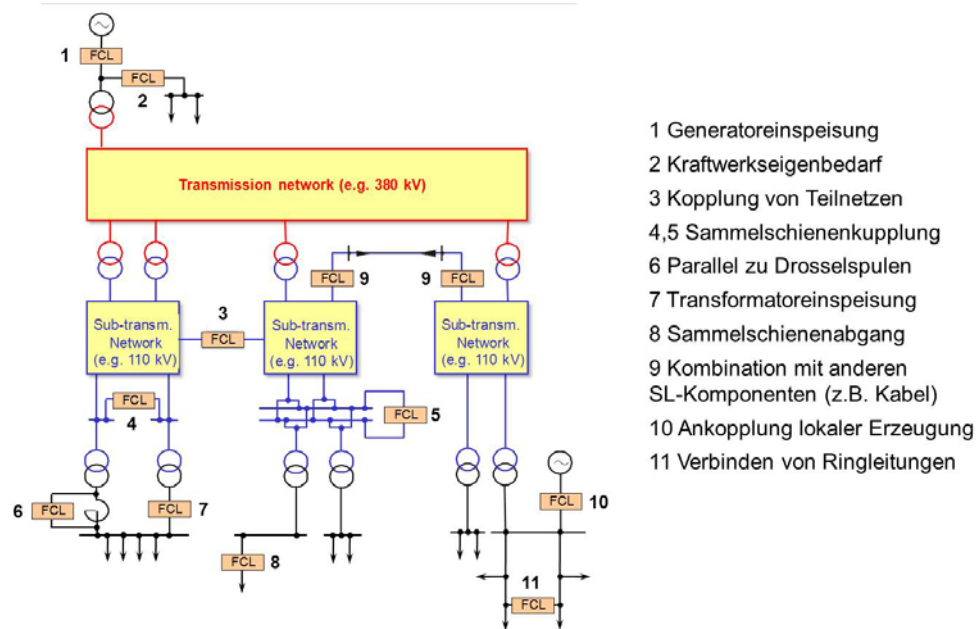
1 FCL

FCL 2

Transmission network (e.g. 380 kV)

FCL 9

9 FCL

Sub-transm. Network (e.g. 110 kV)

3 FCL

Sub-transm. Network (e.g. 110 kV)

Sub-transm. Network (e.g. 110 kV)

FCL

4

FCL 5

6 FCL

FCL 7

FCL 10

FCL 8

11

FCL

1 Generatoreinspeisung
2 Kraftwerkseigenbedarf
3 Kopplung von Teilnetzen
4,5 Sammelschienenkupplung
6 Parallel zu Drosselspulen
7 Transformatoreinspeisung
8 Sammelschienenabgang
9 Kombination mit anderen SL-Komponenten (z.B. Kabel)
10 Ankopplung lokaler Erzeugung
11 Verbinden von Ringleitungen